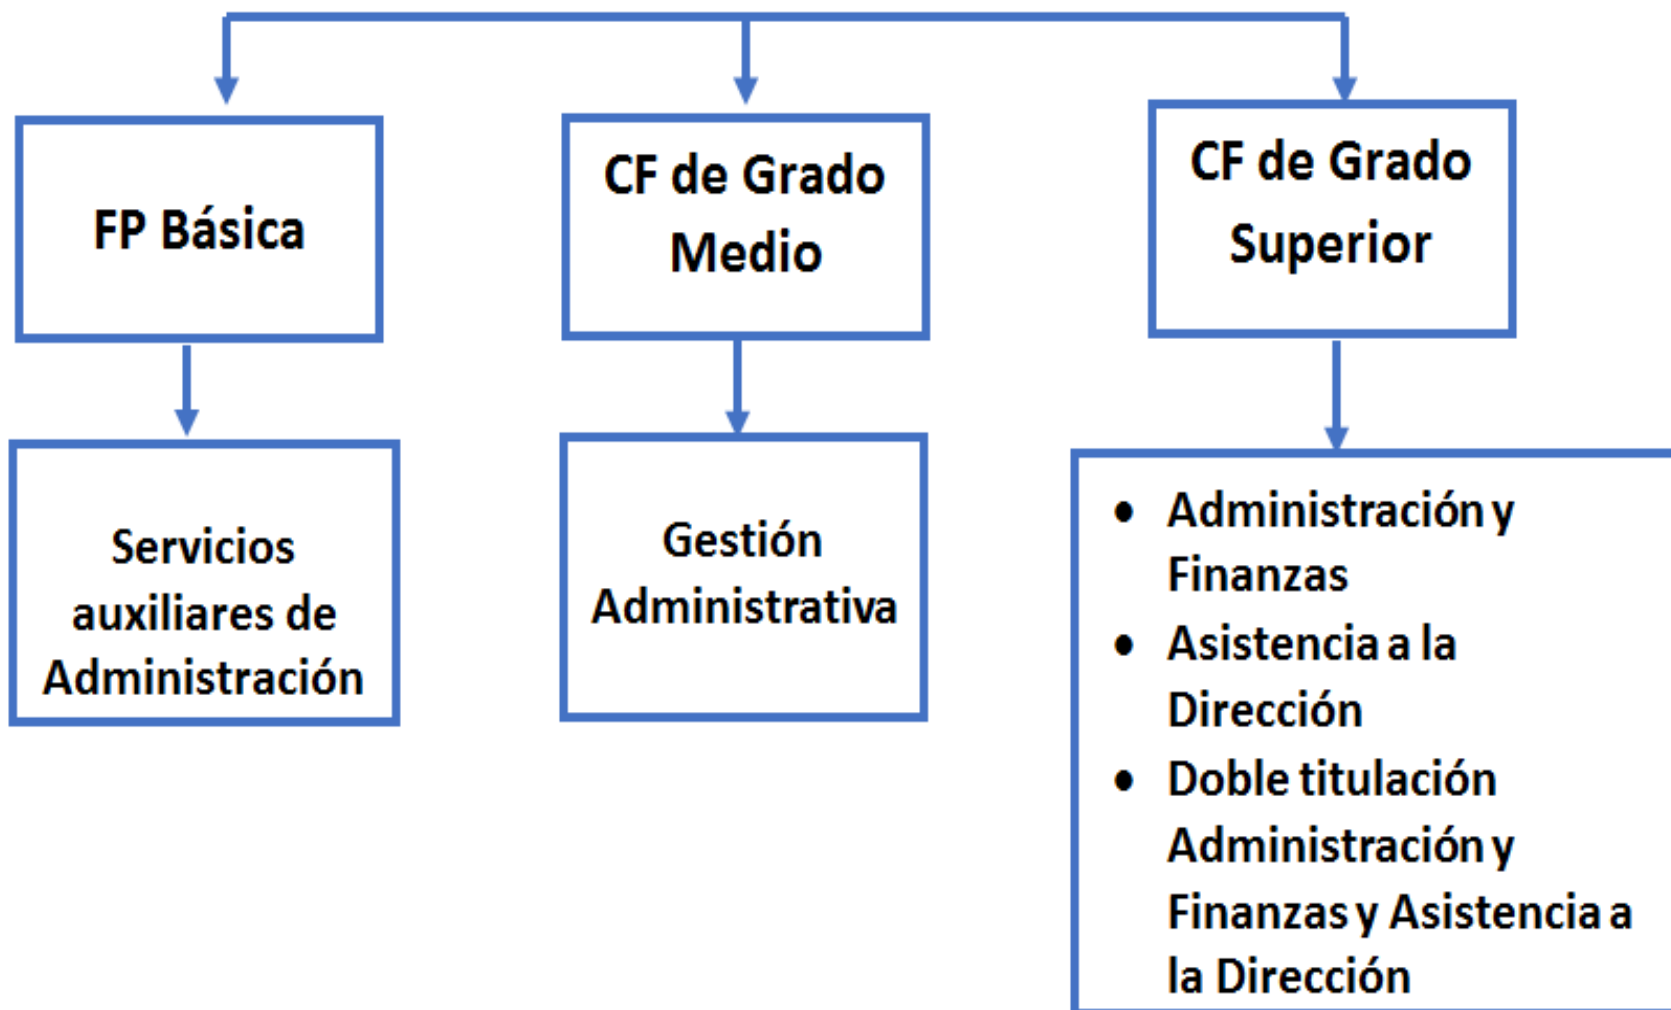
FP Básica

CF de Grado Medio

CF de Grado Superior

Servicios auxiliares de Administración

Gestión Administrativa

- Administración y Finanzas
- Asistencia a la Dirección
- Doble titulación Administración y Finanzas y Asistencia a la Dirección